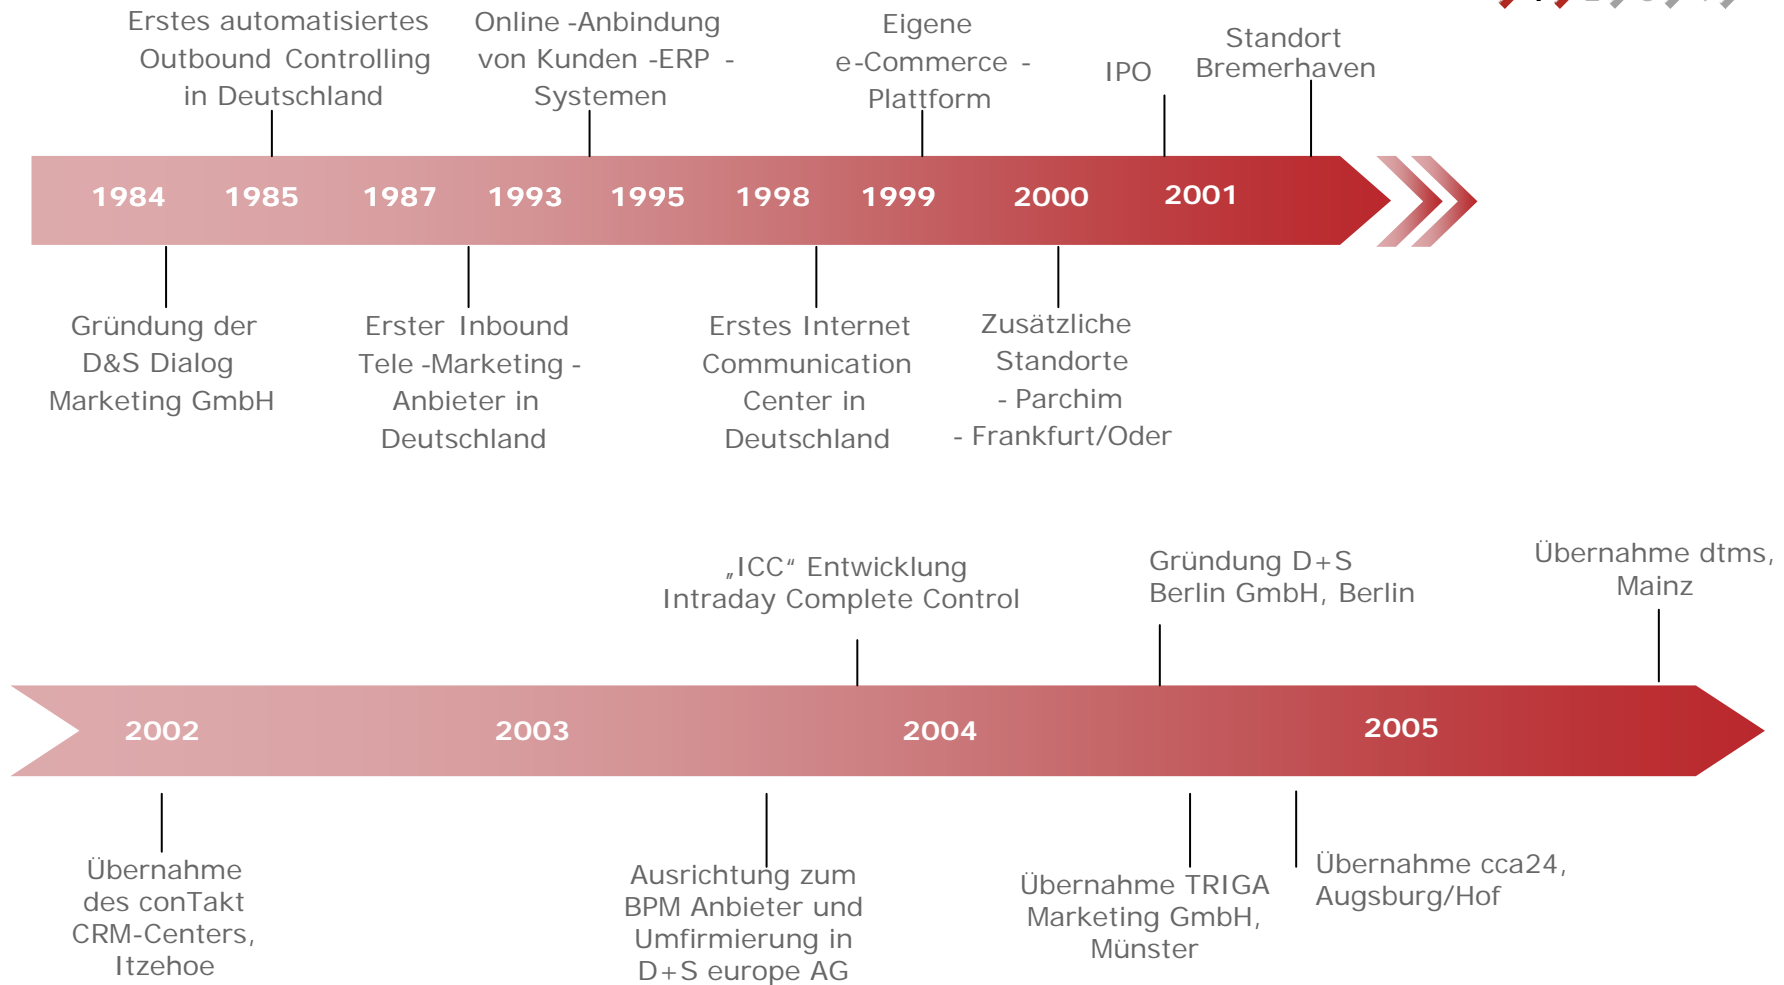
Erstes automatisiertes Outbound Controlling in Deutschland

Online -Anbindung von Kunden -ERP - Systemen

Eigene e-Commerce - Plattform

IPO

Standort Bremerhaven

1984 1985 1987 1993 1995 1998 1999 2000 2001

Gründung der D&S Dialog Marketing GmbH

Erster Inbound Tele -Marketing - Anbieter in Deutschland

Erstes Internet Communication Center in Deutschland

Zusätzliche Standorte
- Parchim
- Frankfurt/Oder

„ICC“ Entwicklung Intraday Complete Control

Gründung D+S Berlin GmbH, Berlin

Übernahme dtms, Mainz

2002 2003 2004 2005

Übernahme des conTakt CRM-Centers, Itzehoe

Ausrichtung zum BPM Anbieter und Umfirmierung in D+S europe AG

Übernahme TRIGA Marketing GmbH, Münster

Übernahme cca24, Augsburg/Hof